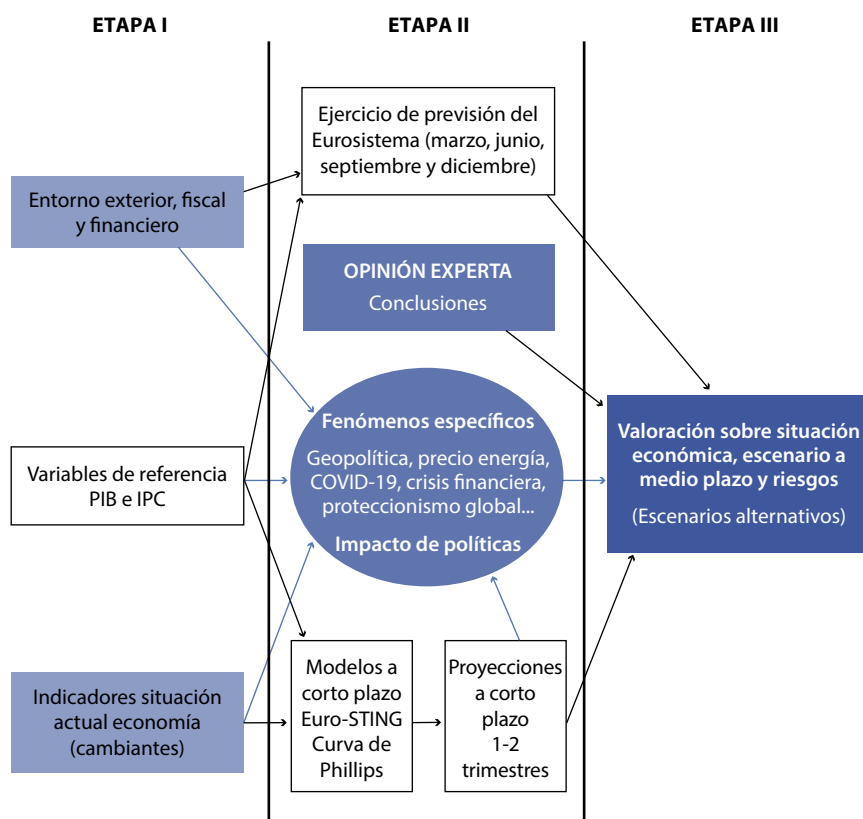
ETAPA I

ETAPA II

ETAPA III

Ejercicio de previsión del Eurosistema (marzo, junio, septiembre y diciembre)

Entorno exterior, fiscal y financiero

OPINIÓN EXPERTA
Conclusiones

Fenómenos específicos
Geopolítica, precio energía, COVID-19, crisis financiera, proteccionismo global...
Impacto de políticas

Variables de referencia PIB e IPC

Valoración sobre situación económica, escenario a medio plazo y riesgos
(Escenarios alternativos)

Indicadores situación actual economía (cambiantes)

Modelos a corto plazo Euro-STING Curva de Phillips

Proyecciones a corto plazo 1-2 trimestres